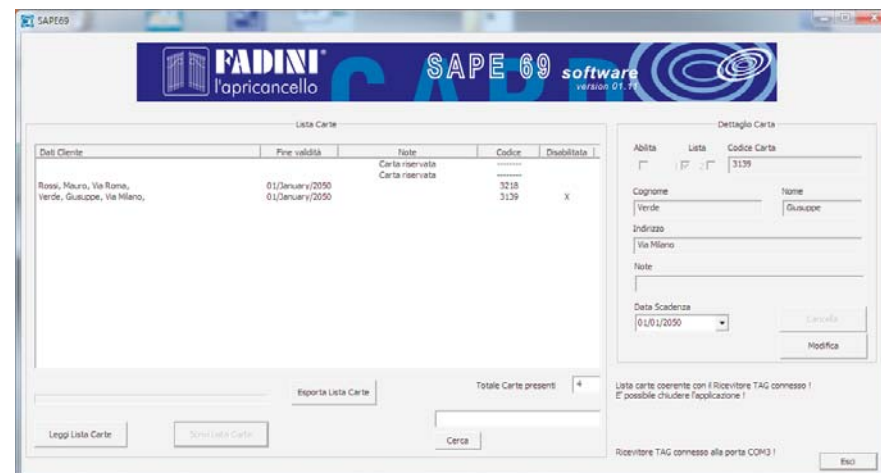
SAPE69

FADINI l'apricancello SAPE 69 software version 01.11

Lista Carte

| Dati Cliente | Fine validità | Note | Codice | Disabilitata |
|---|---|---|---|---|
| | | Carta riservata | ------- | |
| | | Carta riservata | ------- | |
| Rossi, Mauro, Via Roma, | 01/January/2050 | | 3218 | |
| Verde, Giuseppe, Via Milano, | 01/January/2050 | | 3139 | X |

Esporta Lista Carte

Totale Carte presenti 4

Leggi Lista Carte

Scrivi Lista Carte

Cerca

Dettaglio Carta

Abilita Lista Codice Carta
3139

Cognome
Verde

Nome
Giuseppe

Indirizzo
Via Milano

Note

Data Scadenza
01/01/2050

Cancella

Modifica

Lista carte coerente con il Ricevitore TAG connesso !
E' possibile chiudere l'applicazione !

Ricevitore TAG connesso alla porta COM3 !

Esci